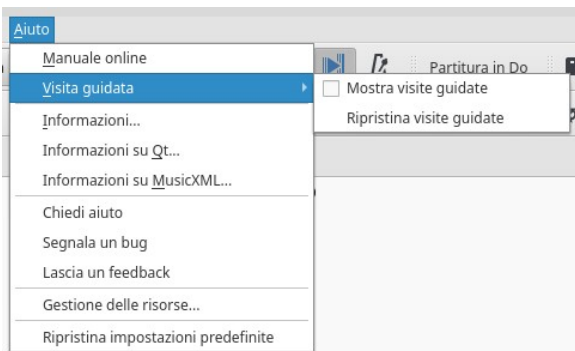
Aiuto
Manuale online
Visita guidata
Mostra visite guidate
Ripristina visite guidate
Partitura in Do
Informazioni...
Informazioni su Qt...
Informazioni su MusicXML...
Chiedi aiuto
Segnala un bug
Lascia un feedback
Gestione delle risorse...
Ripristina impostazioni predefinite